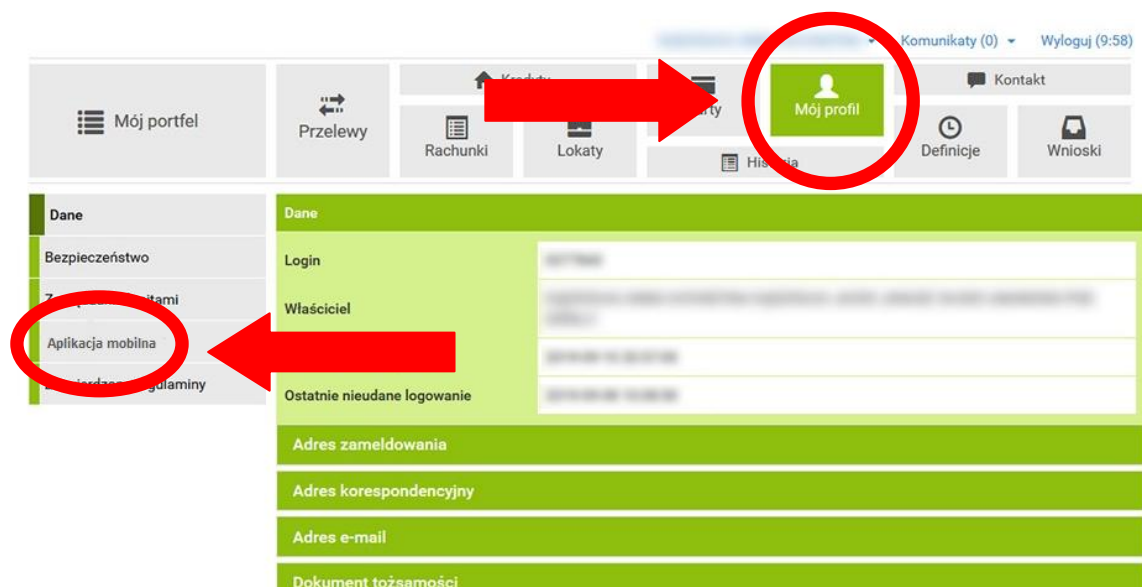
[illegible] Komunikaty (0) Wyloguj (9:58)

Mój portfel

Przelewy

Kredyty

Rachunki

Lokaty

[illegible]rty

Historia

Mój profil

Kontakt

Definicje

Wnioski

Dane

Bezpieczeństwo

Z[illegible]itami

Aplikacja mobilna

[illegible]gulaminy

Dane

Login

Właściciel

Ostatnie nieudane logowanie

Adres zameldowania

Adres korespondencyjny

Adres e-mail

Dokument tożsamości